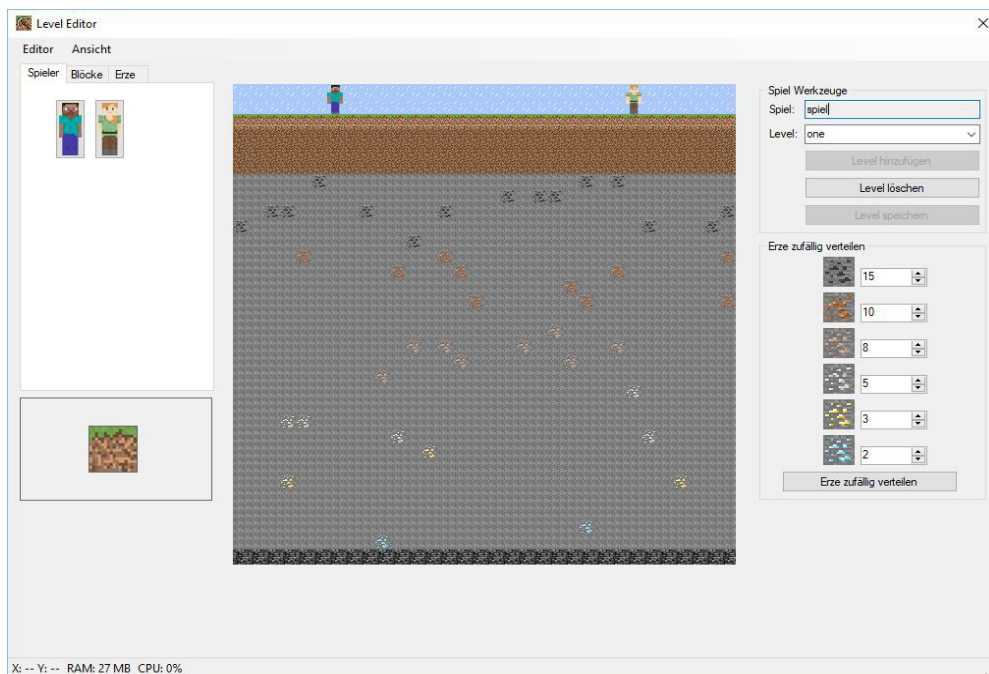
Level Editor

Editor Ansicht

Spieler Blöcke Erze

Spiel Werkzeuge

Spiel: spiel

Level: one

Level hinzufügen

Level löschen

Level speichern

Erze zufällig verteilen

15

10

8

5

3

2

Erze zufällig verteilen

X: -- Y: -- RAM: 27 MB CPU: 0%